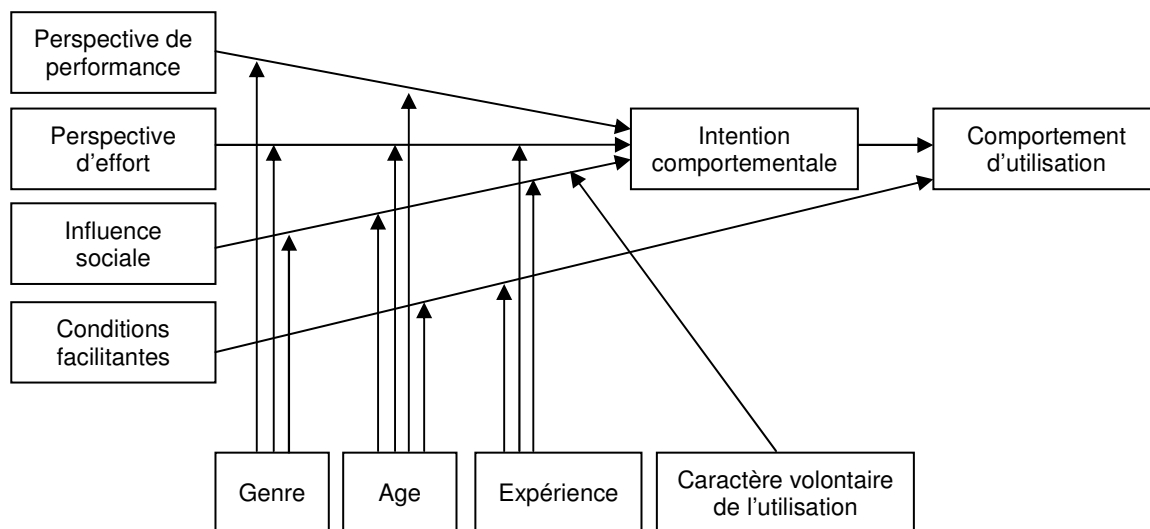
Perspective de performance

Perspective d'effort

Influence sociale

Conditions facilitantes

Intention comportementale

Comportement d'utilisation

Genre

Age

Expérience

Caractère volontaire de l'utilisation